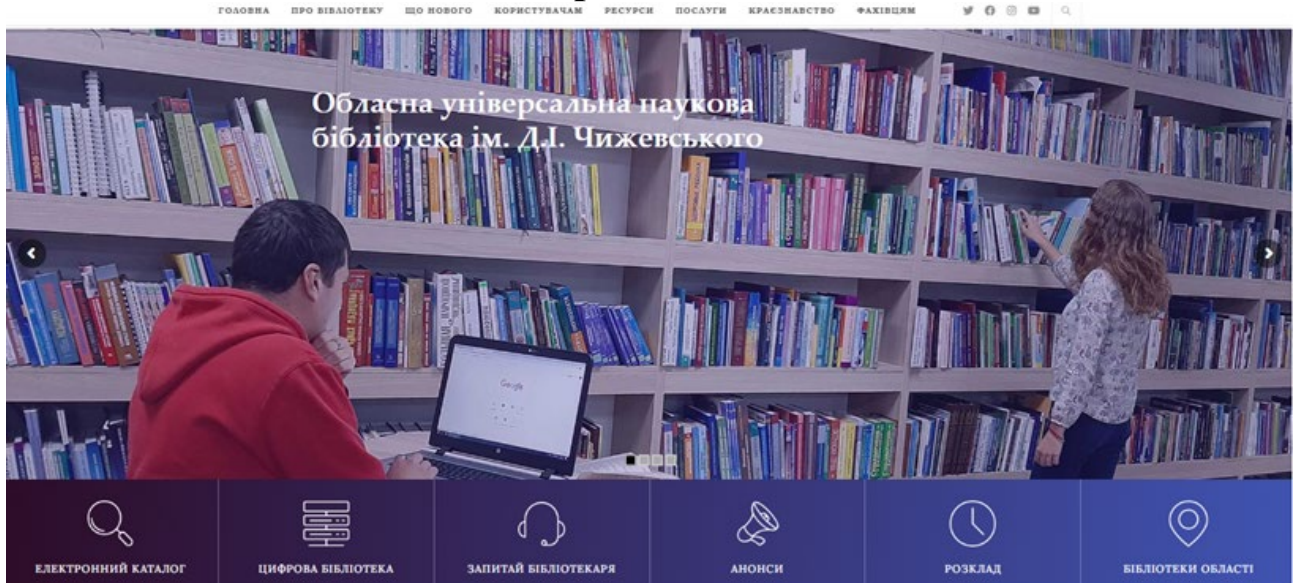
ГОЛОВНА ПРО БІБЛІОТЕКУ ЩО НОВОГО КОРИСТУВАЧАМ РЕСУРСИ ПОСЛУГИ КРАЄЗНАВСТВО ФАХІВЦЯМ

Обласна універсальна наукова бібліотека ім. Д.І. Чижевського

Google

ЕЛЕКТРОННИЙ КАТАЛОГ
ЦИФРОВА БІБЛІОТЕКА
ЗАПИТАЙ БІБЛІОТЕКАРЯ
АНОНСИ
РОЗКЛАД
БІБЛІОТЕКИ ОБЛАСТІ